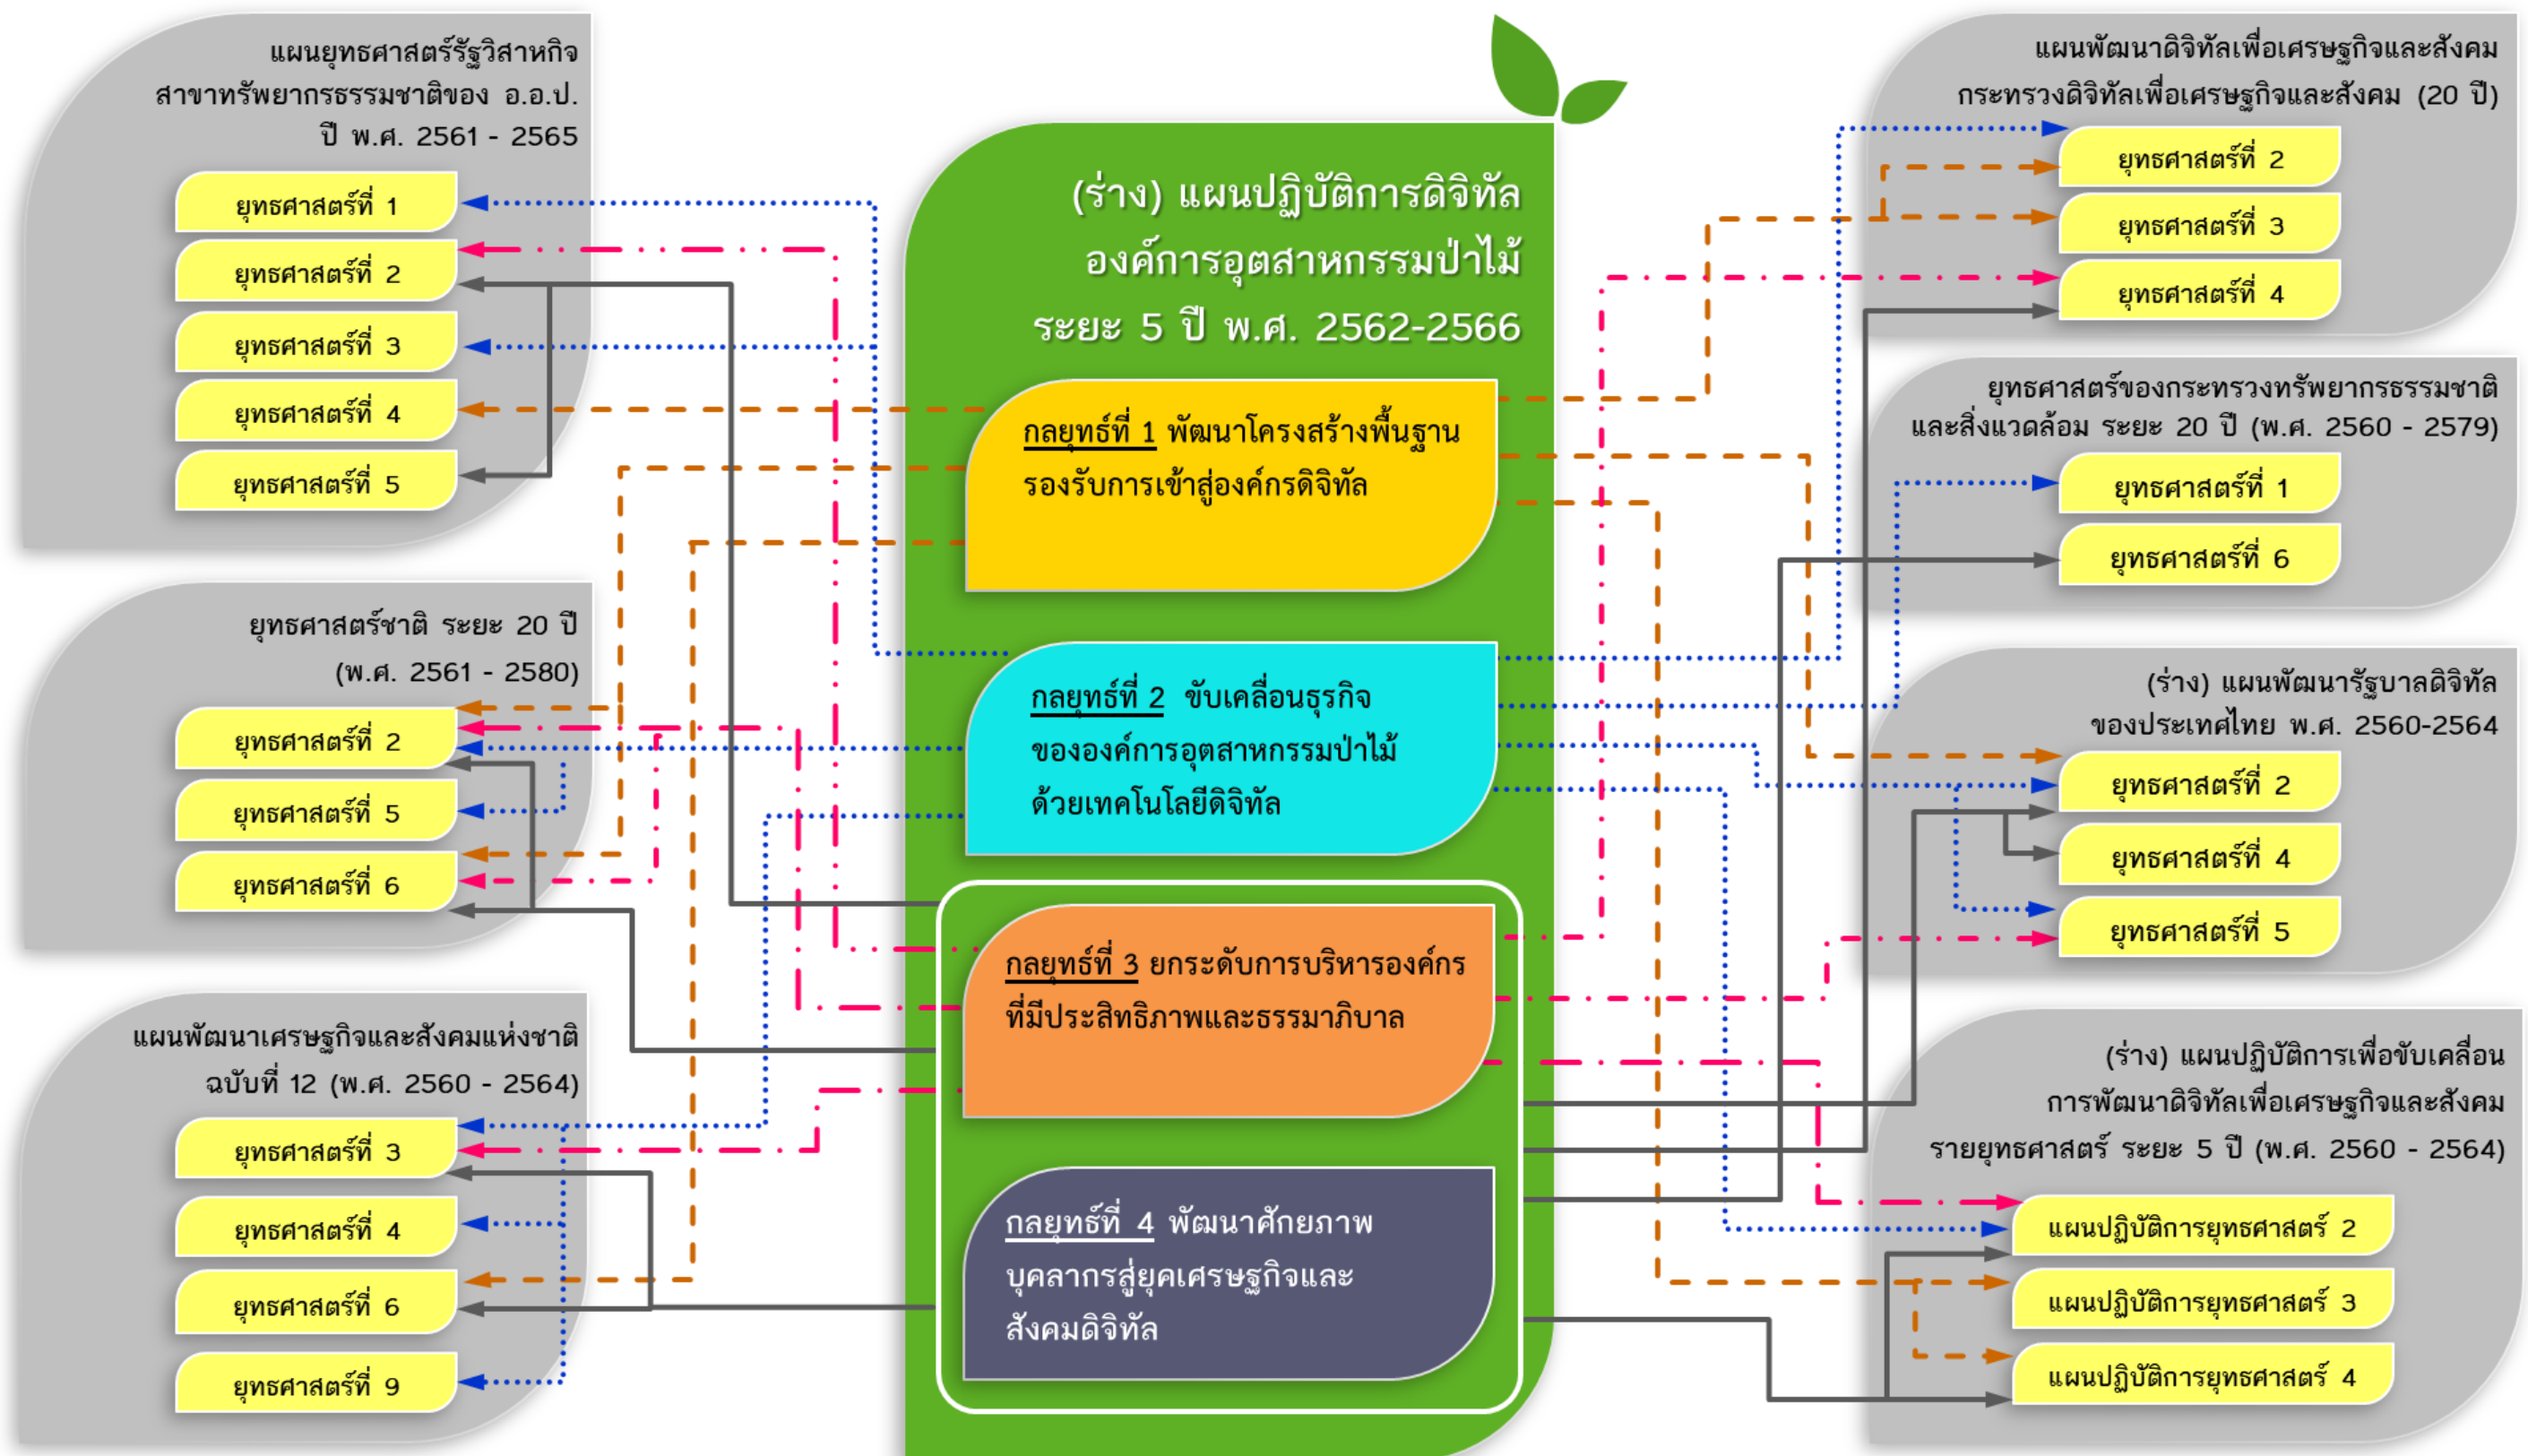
แผนยุทธศาสตร์รัฐวิสาหกิจ สาขาทรัพยากรธรรมชาติของ อ.อ.ป. ปี พ.ศ. 2561 - 2565

ยุทธศาสตร์ที่ 1
ยุทธศาสตร์ที่ 2
ยุทธศาสตร์ที่ 3
ยุทธศาสตร์ที่ 4
ยุทธศาสตร์ที่ 5

ยุทธศาสตร์ชาติ ระยะ 20 ปี (พ.ศ. 2561 - 2580)

ยุทธศาสตร์ที่ 2
ยุทธศาสตร์ที่ 5
ยุทธศาสตร์ที่ 6

แผนพัฒนาเศรษฐกิจและสังคมแห่งชาติ ฉบับที่ 12 (พ.ศ. 2560 - 2564)

ยุทธศาสตร์ที่ 3
ยุทธศาสตร์ที่ 4
ยุทธศาสตร์ที่ 6
ยุทธศาสตร์ที่ 9

(ร่าง) แผนปฏิบัติการดิจิทัล องค์การอุตสาหกรรมป่าไม้ ระยะ 5 ปี พ.ศ. 2562-2566

กลยุทธ์ที่ 1 พัฒนาโครงสร้างพื้นฐานรองรับการเข้าสู่องค์กรดิจิทัล

กลยุทธ์ที่ 2 ขับเคลื่อนธุรกิจขององค์การอุตสาหกรรมป่าไม้ด้วยเทคโนโลยีดิจิทัล

กลยุทธ์ที่ 3 ยกระดับการบริหารองค์กรที่มีประสิทธิภาพและธรรมาภิบาล

กลยุทธ์ที่ 4 พัฒนาศักยภาพบุคลากรสู่ยุคเศรษฐกิจและสังคมดิจิทัล

แผนพัฒนาดิจิทัลเพื่อเศรษฐกิจและสังคม กระทรวงดิจิทัลเพื่อเศรษฐกิจและสังคม (20 ปี)

ยุทธศาสตร์ที่ 2
ยุทธศาสตร์ที่ 3
ยุทธศาสตร์ที่ 4

ยุทธศาสตร์ของกระทรวงทรัพยากรธรรมชาติและสิ่งแวดล้อม ระยะ 20 ปี (พ.ศ. 2560 - 2579)

ยุทธศาสตร์ที่ 1
ยุทธศาสตร์ที่ 6

(ร่าง) แผนพัฒนารัฐบาลดิจิทัลของประเทศไทย พ.ศ. 2560-2564

ยุทธศาสตร์ที่ 2
ยุทธศาสตร์ที่ 4
ยุทธศาสตร์ที่ 5

(ร่าง) แผนปฏิบัติการเพื่อขับเคลื่อนการพัฒนาดิจิทัลเพื่อเศรษฐกิจและสังคมรายยุทธศาสตร์ ระยะ 5 ปี (พ.ศ. 2560 - 2564)

แผนปฏิบัติการยุทธศาสตร์ 2
แผนปฏิบัติการยุทธศาสตร์ 3
แผนปฏิบัติการยุทธศาสตร์ 4